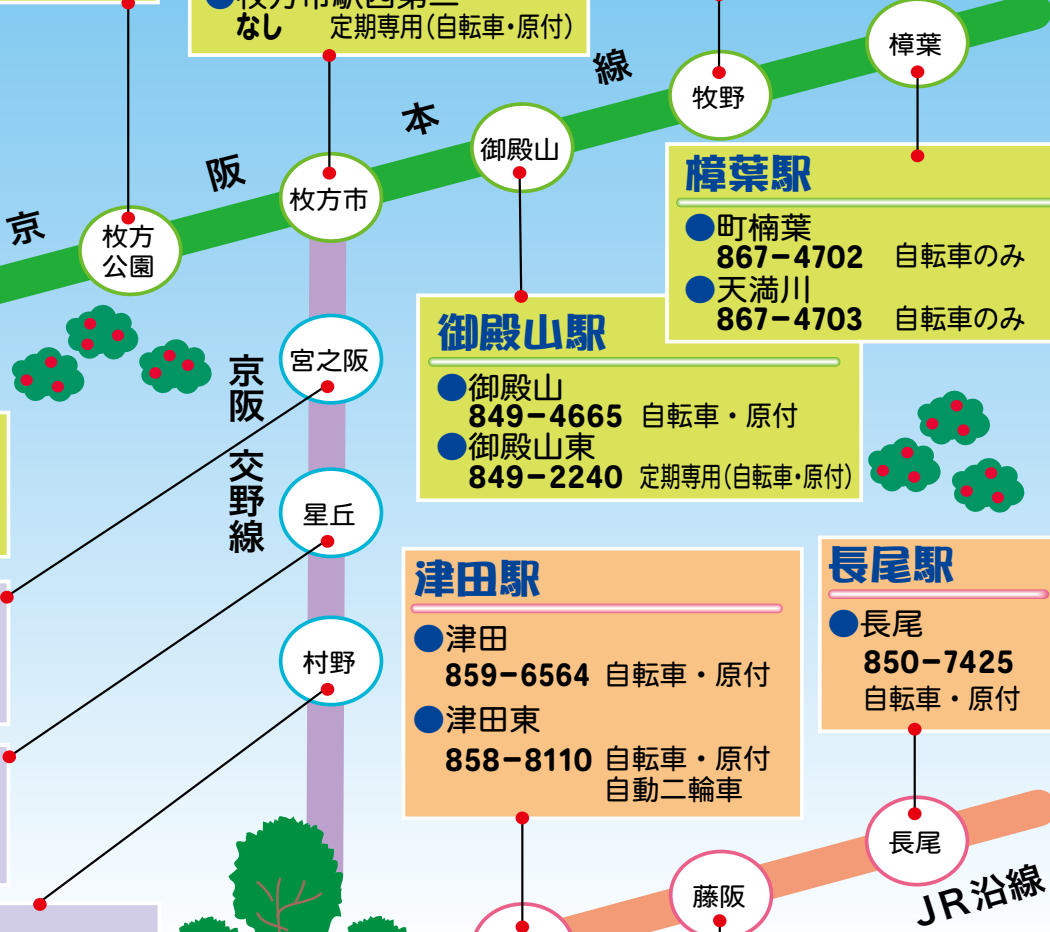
●枚方市駅西第三
なし 定期専用(自転車・原付)

京 阪 本 線

枚方公園
枚方市
御殿山
牧野
樟葉

樟葉駅
●町楠葉
867−4702 自転車のみ
●天満川
867−4703 自転車のみ

御殿山駅
●御殿山
849−4665 自転車・原付
●御殿山東
849−2240 定期専用(自転車・原付)

京阪交野線

宮之阪
星丘
村野

津田駅
●津田
859−6564 自転車・原付
●津田東
858−8110 自転車・原付
自動二輪車

長尾駅
●長尾
850−7425
自転車・原付

長尾
藤阪
JR沿線